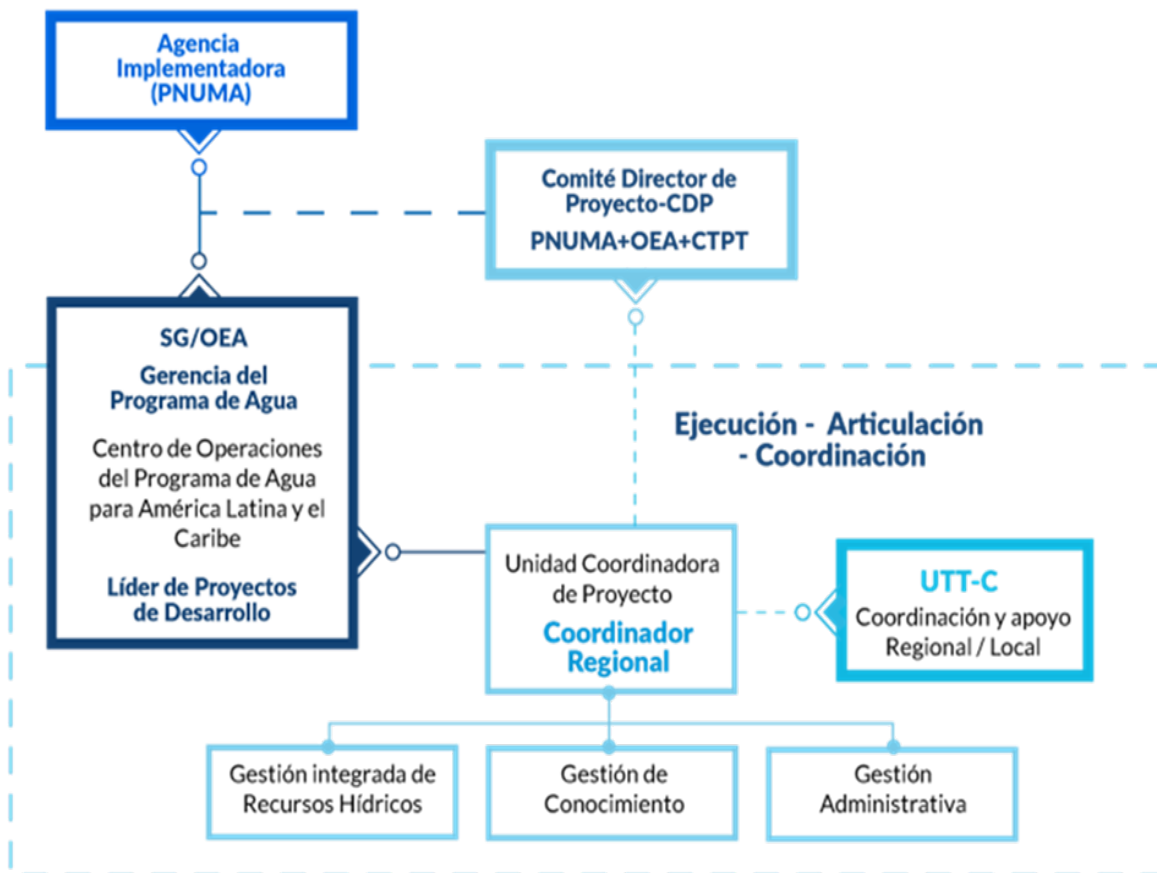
Agencia Implementadora (PNUMA)

Comité Director de Proyecto-CDP

PNUMA+OEA+CTPT

SG/OEA

Gerencia del Programa de Agua

Centro de Operaciones del Programa de Agua para América Latina y el Caribe

Líder de Proyectos de Desarrollo

Ejecución - Articulación - Coordinación

Unidad Coordinadora de Proyecto

Coordinador Regional

UTT-C

Coordinación y apoyo Regional / Local

Gestión integrada de Recursos Hídricos

Gestión de Conocimiento

Gestión Administrativa